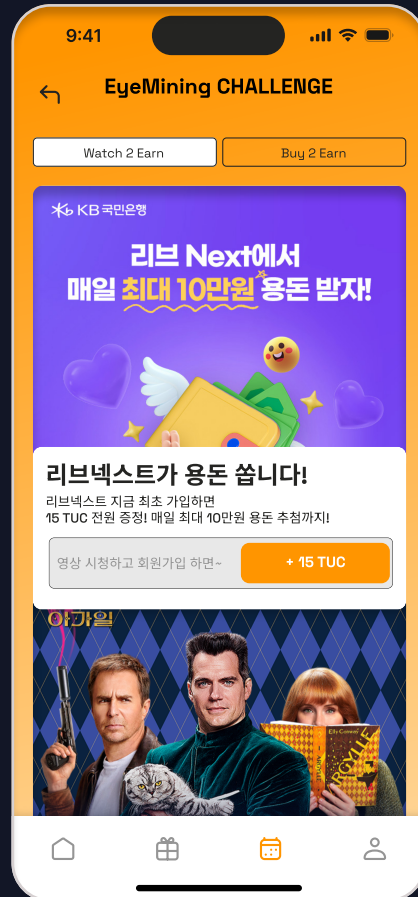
9:41

EyeMining CHALLENGE

Watch 2 Earn
Buy 2 Earn

KB국민은행

리브 Next에서
매일 최대 10만원 용돈 받자!

리브넥스트가 용돈 쏩니다!

리브넥스트 지금 최초 가입하면
15 TUC 전원 증정! 매일 최대 10만원 용돈 추첨까지!

영상 시청하고 회원가입 하면~
+ 15 TUC

아가일

Elly Conway
ARGYLLE